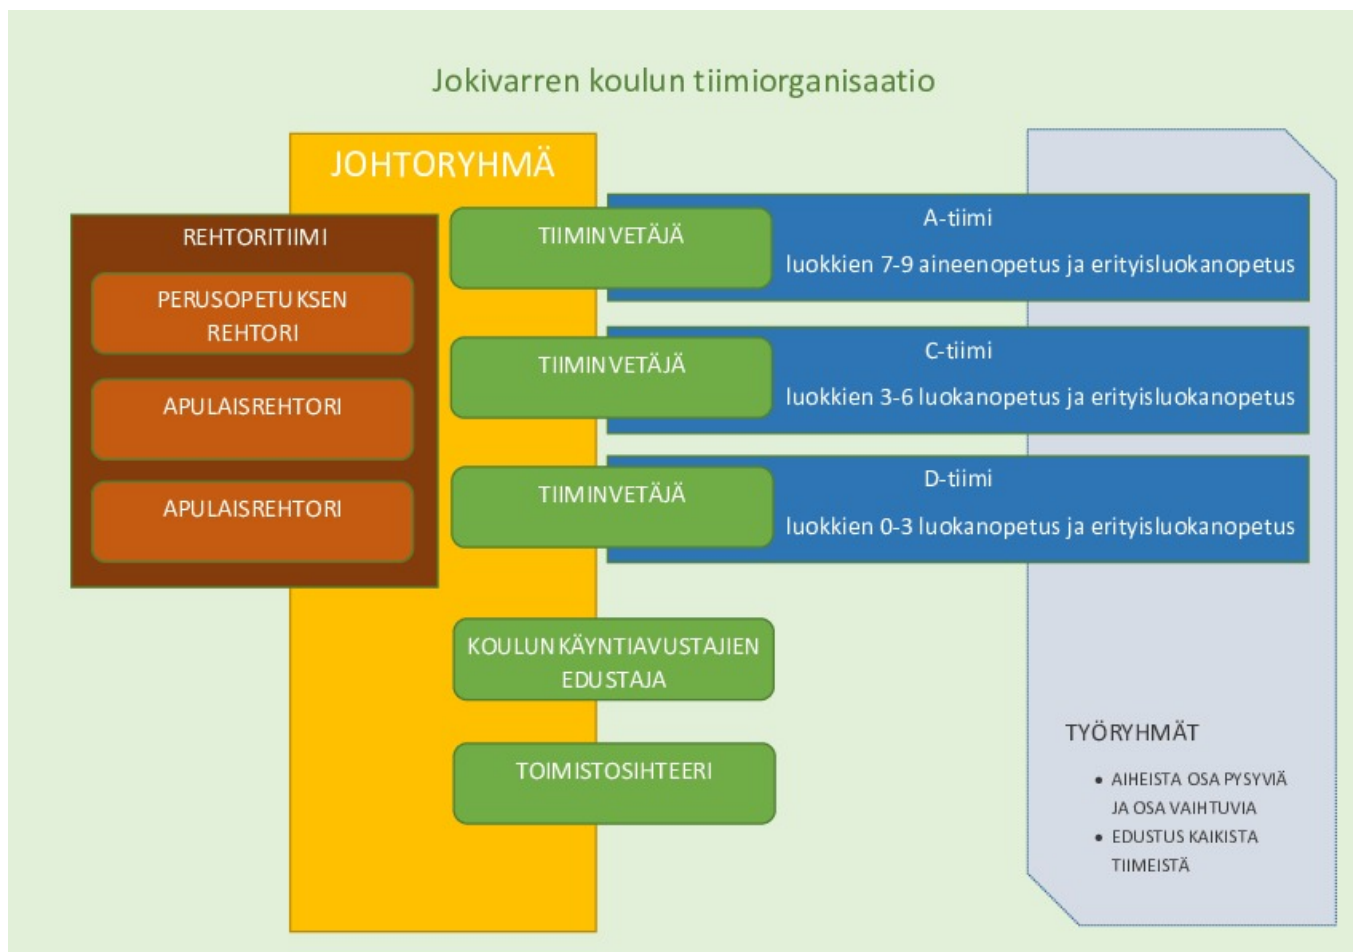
Jokivarren koulun tiimiorganisaatio

JOHTORYHMÄ

REHTORITIIMI

PERUSOPETUKSEN REHTORI

APULAISREHTORI

APULAISREHTORI

TIIMINVETÄJÄ

A-tiimi

luokkien 7-9 aineenopetus ja erityisluokanopetus

TIIMINVETÄJÄ

C-tiimi

luokkien 3-6 luokanopetus ja erityisluokanopetus

TIIMINVETÄJÄ

D-tiimi

luokkien 0-3 luokanopetus ja erityisluokanopetus

KOULUNKÄYNTIAVUSTAJIEN EDUSTAJA

TOIMISTOSIHTEERI

TYÖRYHMÄT

- AIHEISTA OSA PYSYVIÄ JA OSA VAIHTUVIA
- EDUSTUS KAIKISTA TIIMEISTÄ